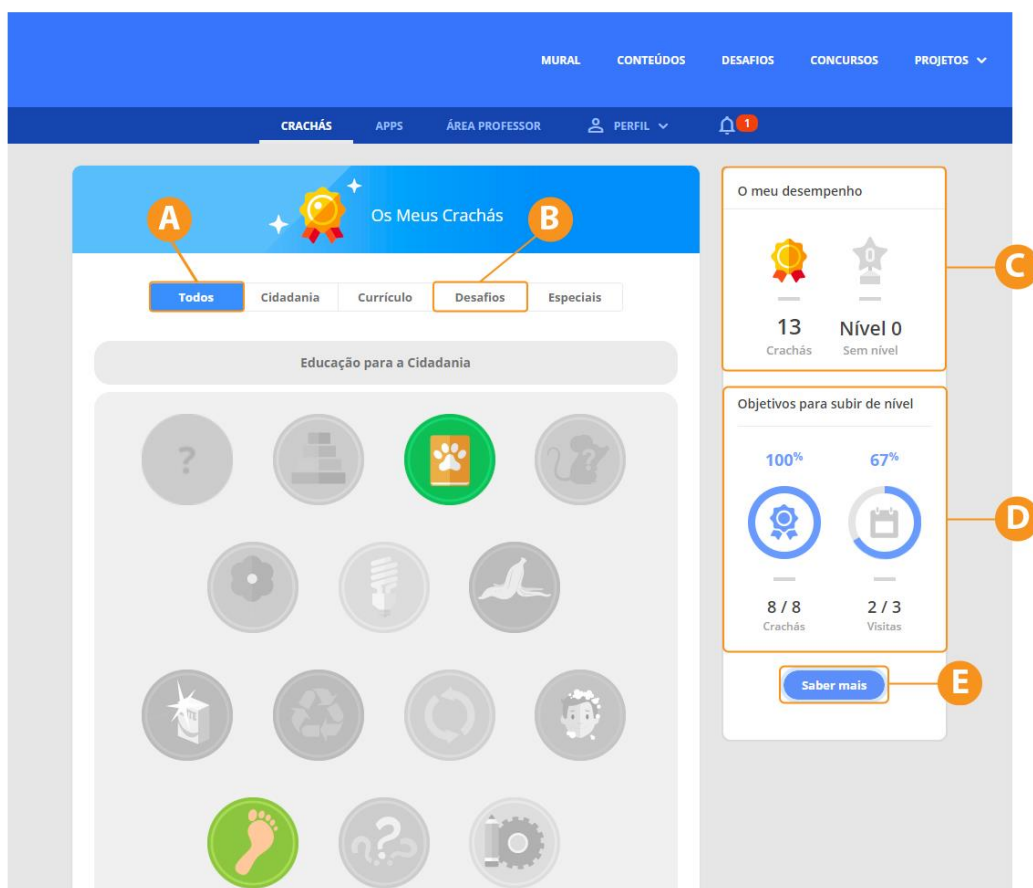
MURAL CONTEÚDOS DESAFIOS CONCURSOS PROJETOS

CRACHÁS APPS ÁREA PROFESSOR PERFIL 1

A

Os Meus Crachás

B

Todos | Cidadania | Currículo | Desafios | Especiais

Educação para a Cidadania

?

O meu desempenho

0

13
Crachás

Nível 0
Sem nível

C

Objetivos para subir de nível

100%

67%

D

8 / 8
Crachás

2 / 3
Visitas

Saber mais

E